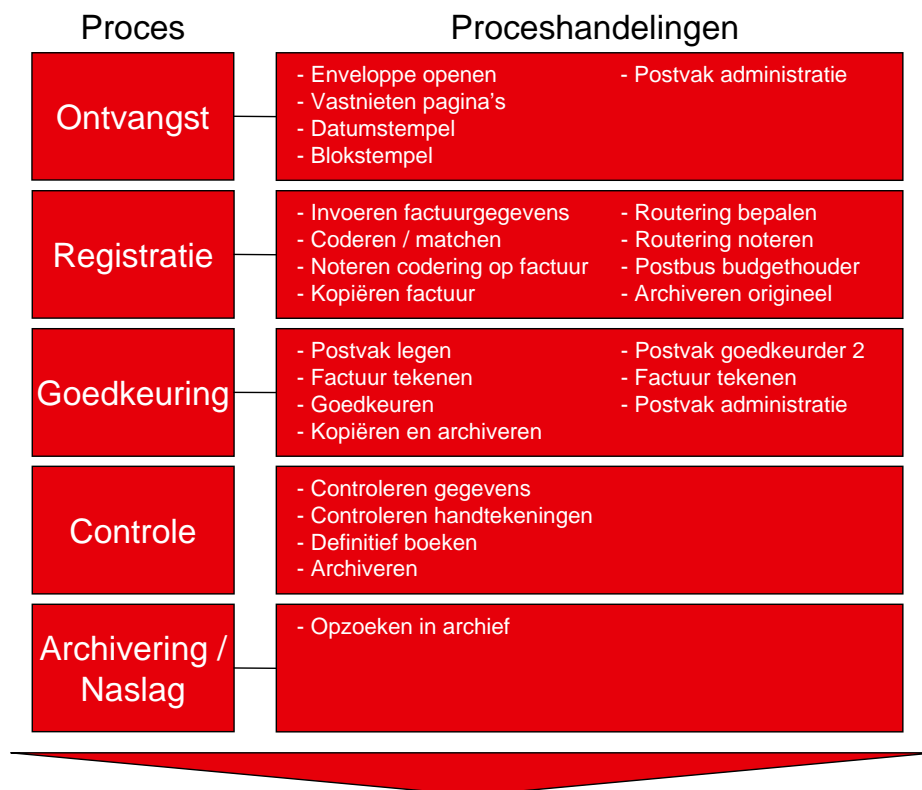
Proces

Proceshandelingen

Ontvangst

- Enveloppe openen
- Vastnieten pagina's
- Datumstempel
- Blokstempel

- Postvak administratie

Registratie

- Invoeren factuurgegevens
- Coderen / matchen
- Noteren codering op factuur
- Kopiëren factuur

- Routering bepalen
- Routering noteren
- Postbus budgethouder
- Archiveren origineel

Goedkeuring

- Postvak legen
- Factuur tekenen
- Goedkeuren
- Kopiëren en archiveren

- Postvak goedkeurder 2
- Factuur tekenen
- Postvak administratie

Controle

- Controleren gegevens
- Controleren handtekeningen
- Definitief boeken
- Archiveren

Archivering / Naslag

- Opzoeken in archief